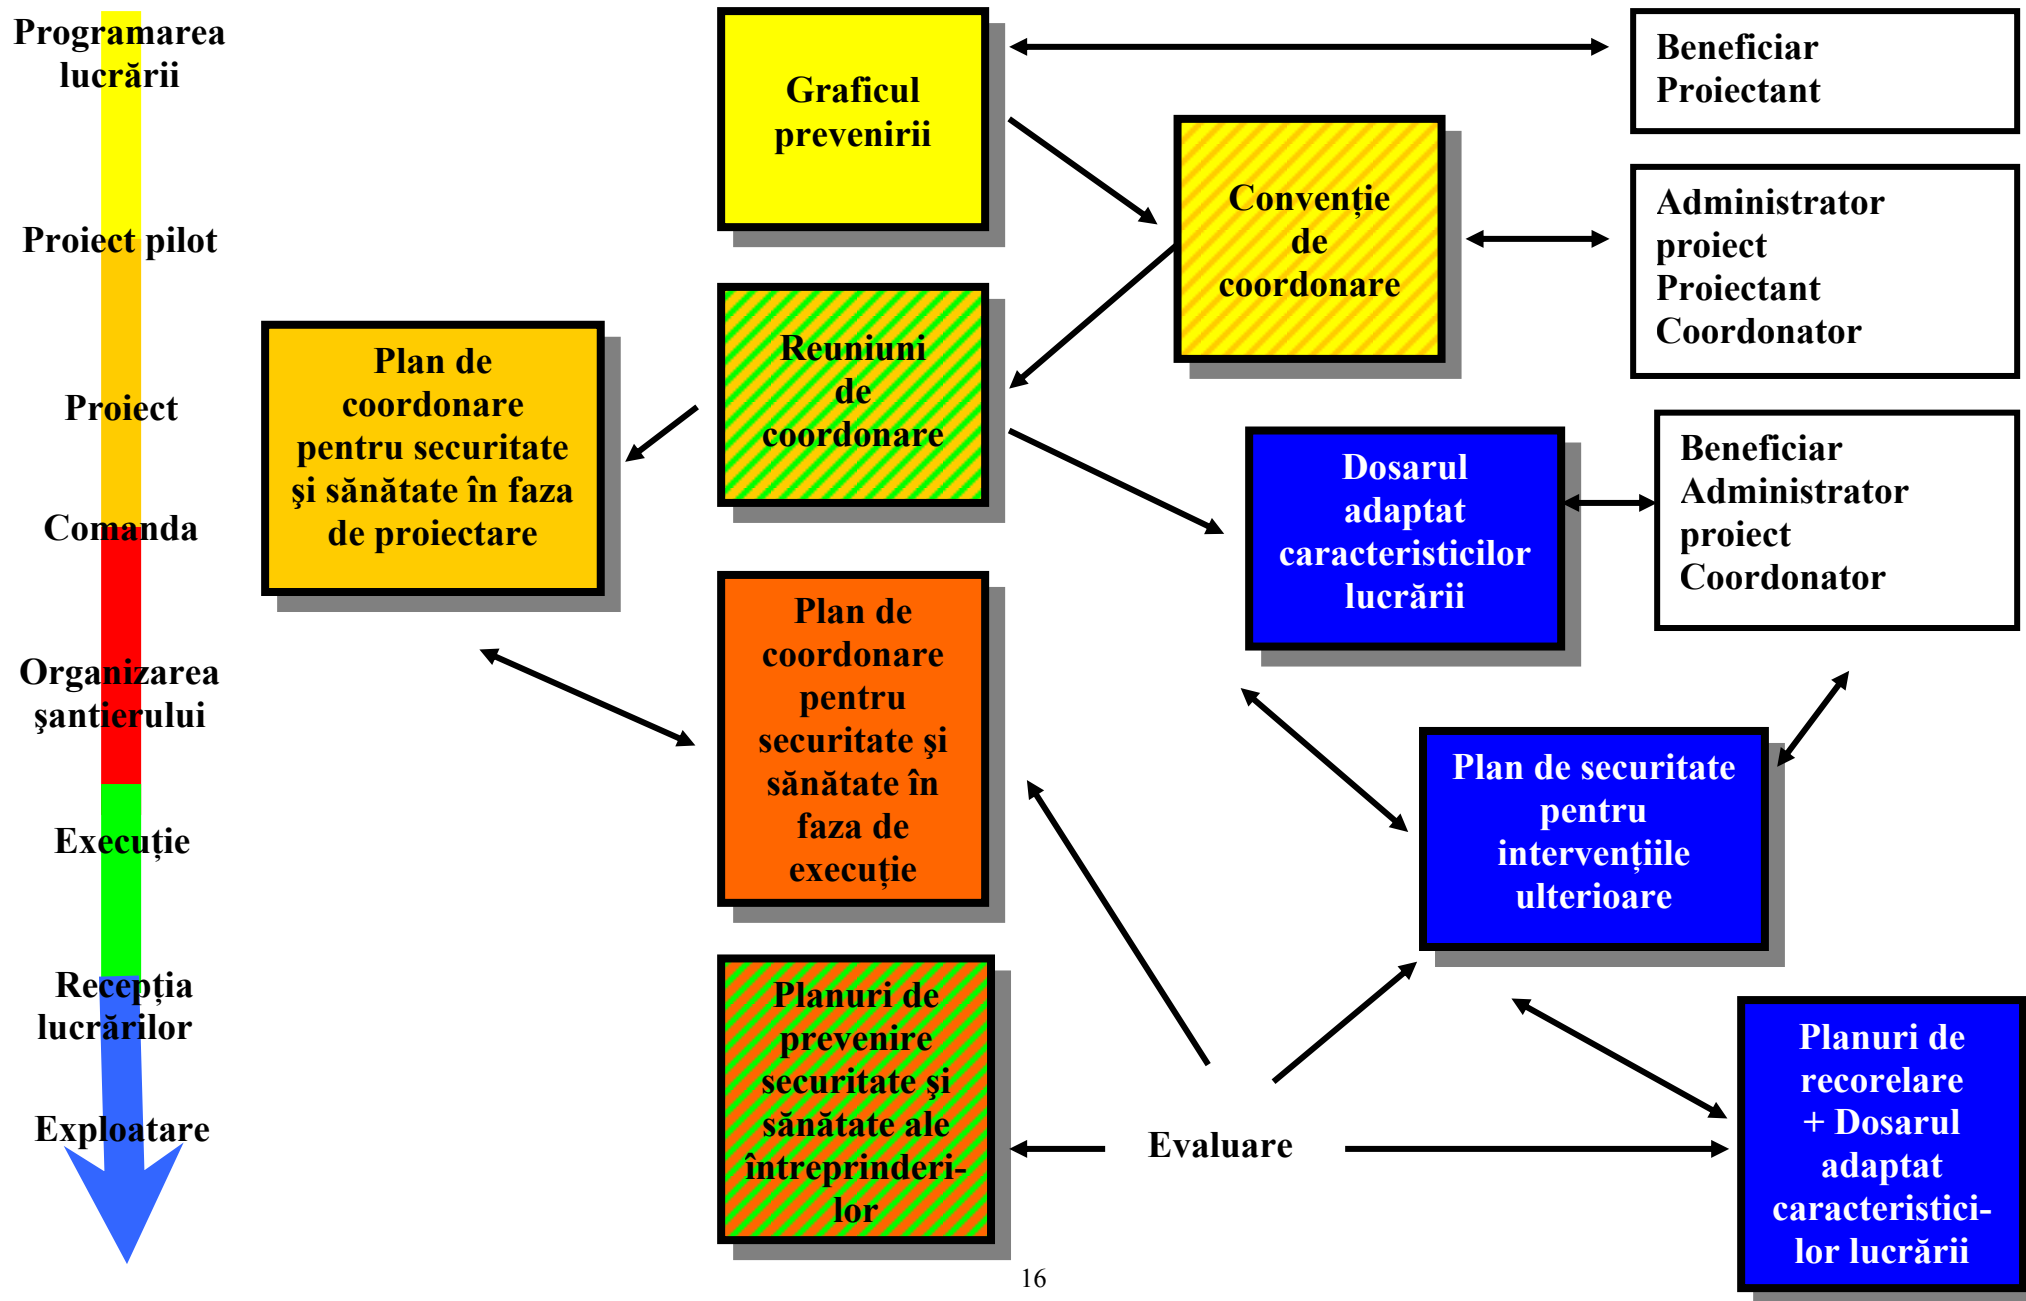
Programarea lucrării

Proiect pilot

Proiect

Comanda

Organizarea şantierului

Execuţie

Recepţia lucrărilor

Exploatare

Graficul prevenirii

Beneficiar
Proiectant

Convenţie de coordonare

Administrator proiect
Proiectant
Coordonator

Plan de coordonare pentru securitate şi sănătate în faza de proiectare

Reuniuni de coordonare

Dosarul adaptat caracteristicilor lucrării

Beneficiar
Administrator proiect
Coordonator

Plan de coordonare pentru securitate şi sănătate în faza de execuţie

Plan de securitate pentru intervenţiile ulterioare

Planuri de prevenire securitate şi sănătate ale întreprinderilor

Evaluare

Planuri de recorelare + Dosarul adaptat caracteristicilor lucrării

16